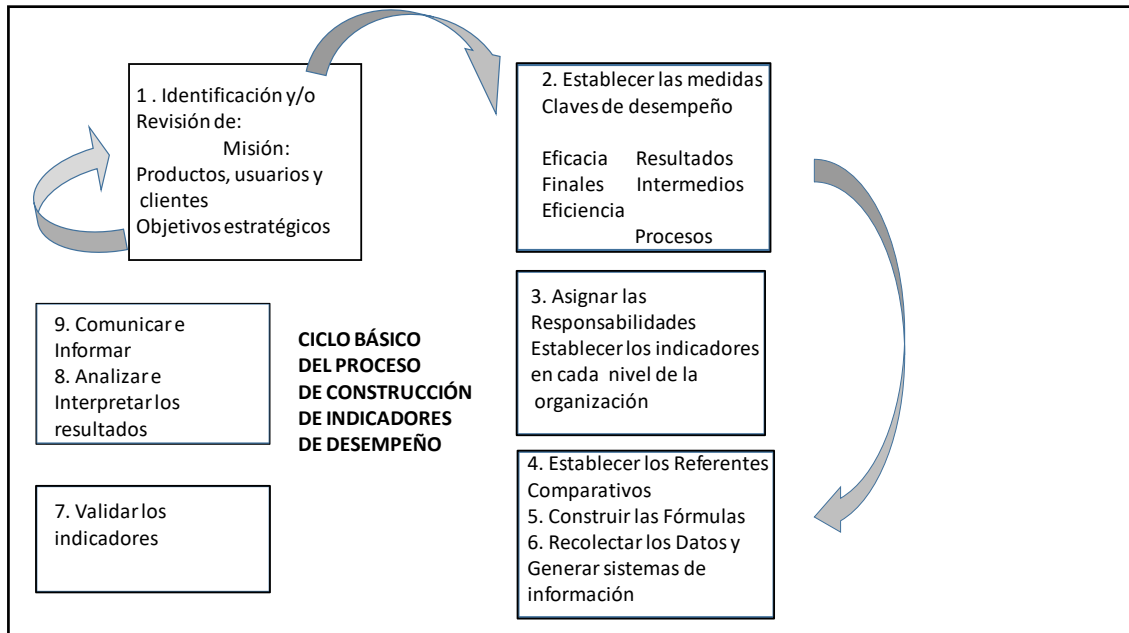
1 . Identificación y/o Revisión de:
Misión:
Productos, usuarios y clientes
Objetivos estratégicos

2. Establecer las medidas Claves de desempeño

Eficacia Resultados
Finales Intermedios
Eficiencia
Procesos

3. Asignar las Responsabilidades
Establecer los indicadores en cada nivel de la organización

4. Establecer los Referentes Comparativos
5. Construir las Fórmulas
6. Recolectar los Datos y Generar sistemas de información

7. Validar los indicadores

9. Comunicar e Informar
8. Analizar e Interpretar los resultados

CICLO BÁSICO DEL PROCESO DE CONSTRUCCIÓN DE INDICADORES DE DESEMPEÑO